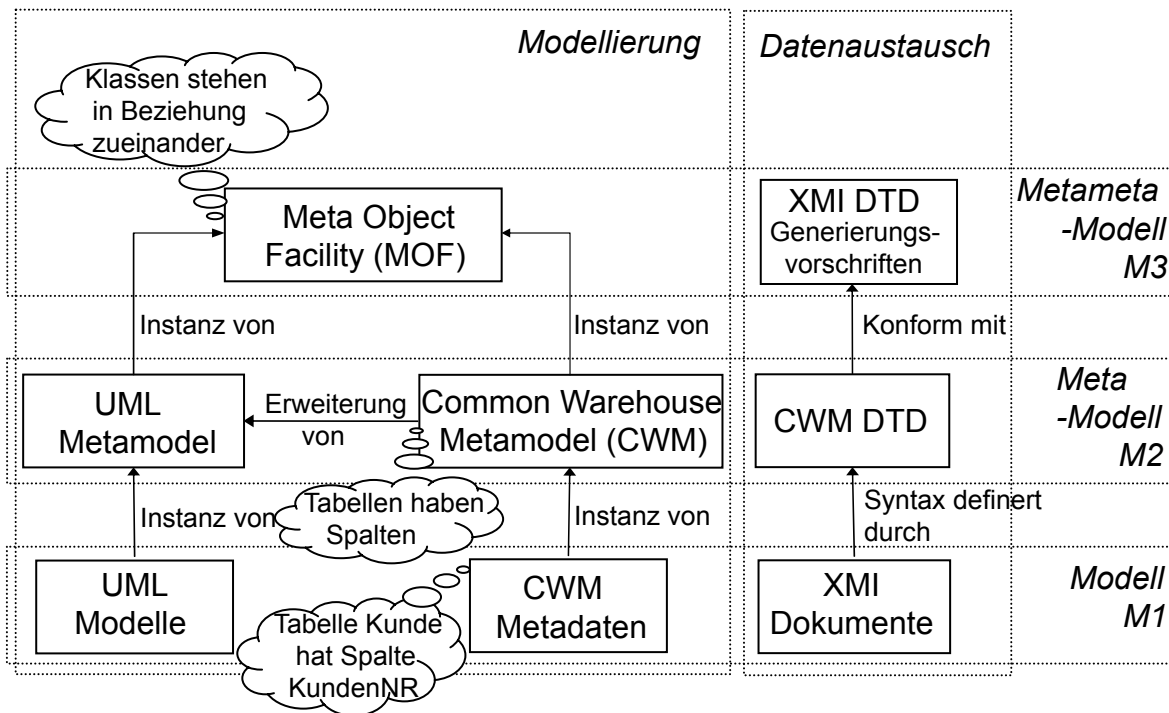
Modellierung

Datenaustausch

Klassen stehen in Beziehung zueinander

Meta Object Facility (MOF)

XMI DTD Generierungsvorschriften

Metameta -Modell M3

Instanz von

Instanz von

Konform mit

UML Metamodel

Erweiterung von

Common Warehouse Metamodel (CWM)

CWM DTD

Meta -Modell M2

Instanz von

Tabellen haben Spalten

Instanz von

Syntax definert durch

UML Modelle

CWM Metadaten

Tabelle Kunde hat Spalte KundenNR

XMI Dokumente

Modell M1